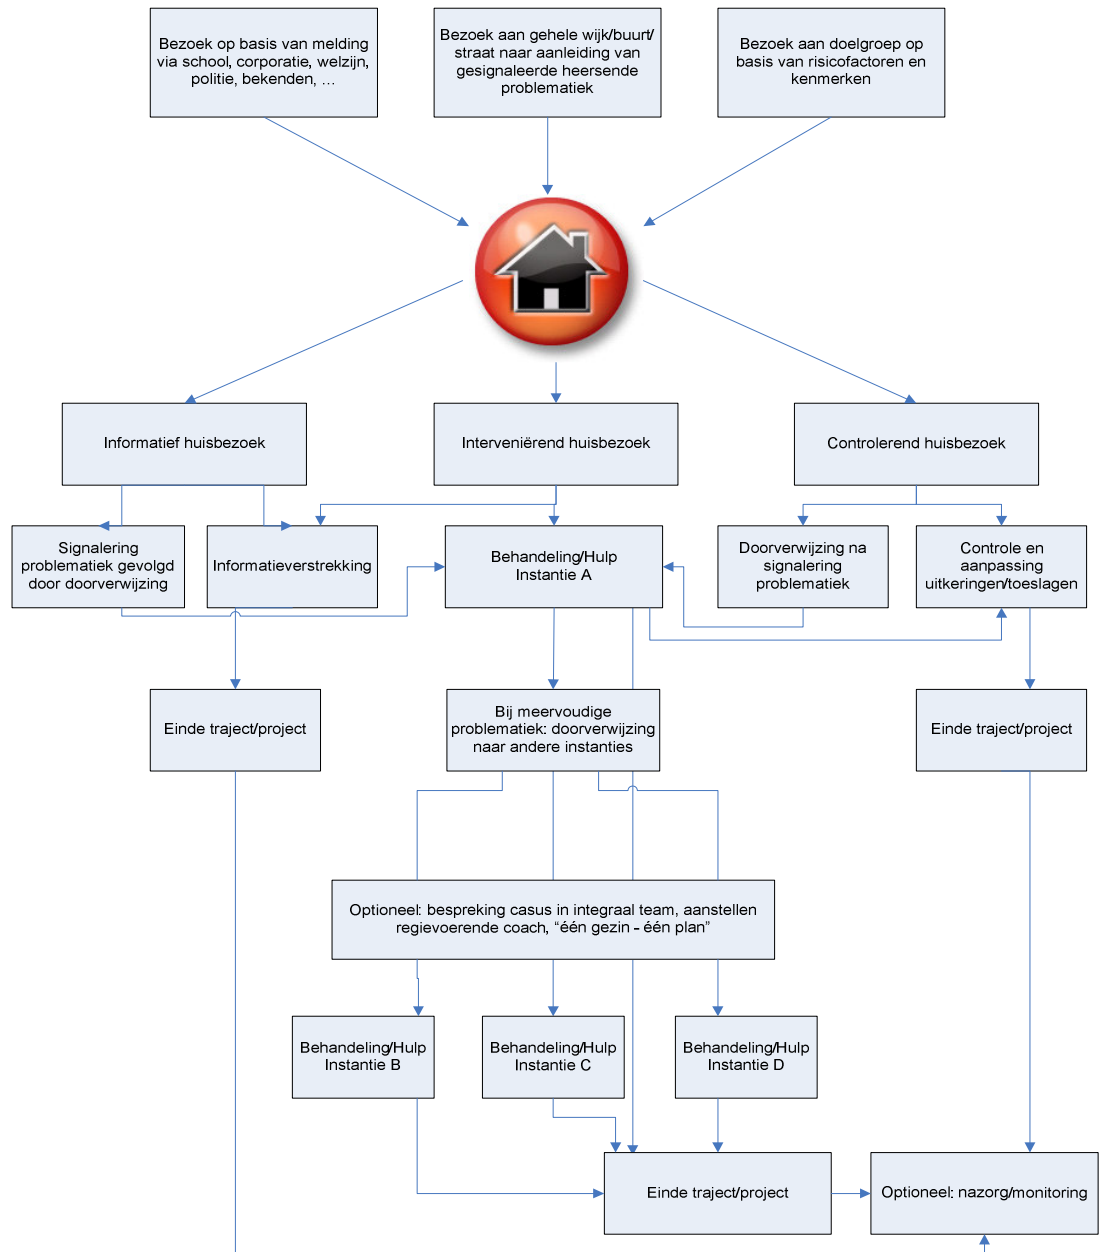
Bezoek op basis van melding via school, corporatie, welzijn, politie, bekenden, ...

Bezoek aan gehele wijk/buurt/ straat naar aanleiding van gesignaleerde heersende problematiek

Bezoek aan doelgroep op basis van risicofactoren en kenmerken

Informatief huisbezoek

Interveniërend huisbezoek

Controlerend huisbezoek

Signalering problematiek gevolgd door doorverwijzing

Informatieverstrekking

Behandeling/Hulp Instantie A

Doorverwijzing na signalering problematiek

Controle en aanpassing uitkeringen/toeslagen

Einde traject/project

Bij meervoudige problematiek: doorverwijzing naar andere instanties

Einde traject/project

Optioneel: bespreking casus in integraal team, aanstellen regievoerende coach, “één gezin - één plan”

Behandeling/Hulp Instantie B

Behandeling/Hulp Instantie C

Behandeling/Hulp Instantie D

Einde traject/project

Optioneel: nazorg/monitoring